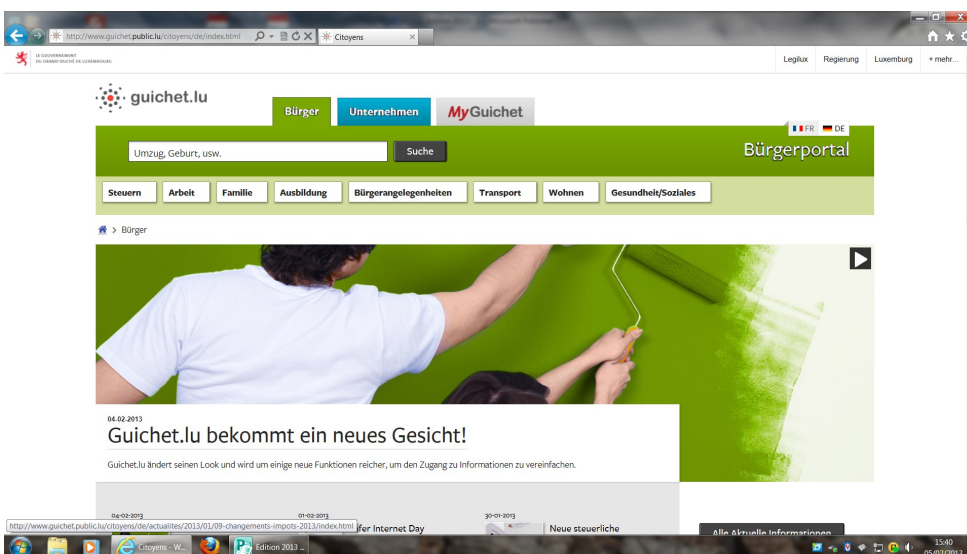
http://www.guichet.public.lu/citoyens/de/index.html

Citoyens

LE GOUVERNEMENT DU GRAND-DUCHÉ DE LUXEMBOURG

Legilux | Regierung | Luxemburg | + mehr...

guichet.lu

Bürger | Unternehmen | MyGuichet

FR | DE

Umzug, Geburt, usw.

Suche

Bürgerportal

Steuern | Arbeit | Familie | Ausbildung | Bürgerangelegenheiten | Transport | Wohnen | Gesundheit/Soziales

Bürger

04.02.2013

Guichet.lu bekommt ein neues Gesicht!

Guichet.lu ändert seinen Look und wird um einige neue Funktionen reicher, um den Zugang zu Informationen zu vereinfachen.

04-02-2013

01-02-2013

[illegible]fer Internet Day

30-01-2013

Neue steuerliche

Alle Aktuelle Informationen

http://www.guichet.public.lu/citoyens/de/actualites/2013/01/09-changements-impots-2013/index.html

Citoyens - W...

Edition 2013 ...

15:40

05/02/2013